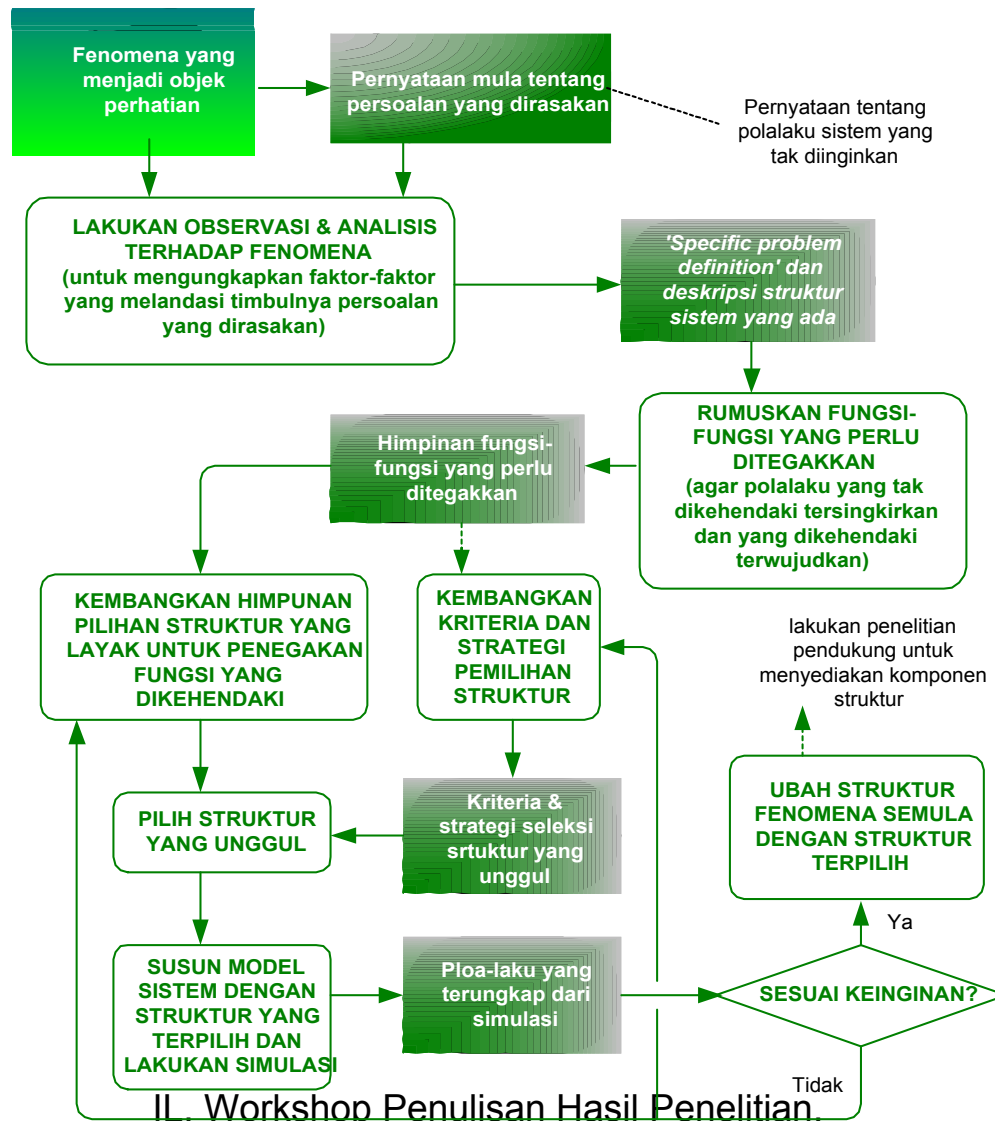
Fenomena yang menjadi objek perhatian

Pernyataan mula tentang persoalan yang dirasakan

Pernyataan tentang polalaku sistem yang tak diinginkan

LAKUKAN OBSERVASI & ANALISIS TERHADAP FENOMENA (untuk mengungkapkan faktor-faktor yang melandasi timbulnya persoalan yang dirasakan)

'Specific problem definition' dan deskripsi struktur sistem yang ada

RUMUSKAN FUNGSI-FUNGSI YANG PERLU DITEGAKKAN (agar polalaku yang tak dikehendaki tersingkirkan dan yang dikehendaki terwujudkan)

Himpinan fungsi-fungsi yang perlu ditegakkan

KEMBANGKAN HIMPUNAN PILIHAN STRUKTUR YANG LAYAK UNTUK PENEGAKAN FUNGSI YANG DIKEHENDAKI

KEMBANGKAN KRITERIA DAN STRATEGI PEMILIHAN STRUKTUR

lakukan penelitian pendukung untuk menyediakan komponen struktur

PILIH STRUKTUR YANG UNGGUL

Kriteria & strategi seleksi srtuktur yang unggul

UBAH STRUKTUR FENOMENA SEMULA DENGAN STRUKTUR TERPILIH

Ya

SUSUN MODEL SISTEM DENGAN STRUKTUR YANG TERPILIH DAN LAKUKAN SIMULASI

Ploa-laku yang terungkap dari simulasi

SESUAI KEINGINAN?

Tidak

IL. Workshop Penulisan Hasil Penelitian.